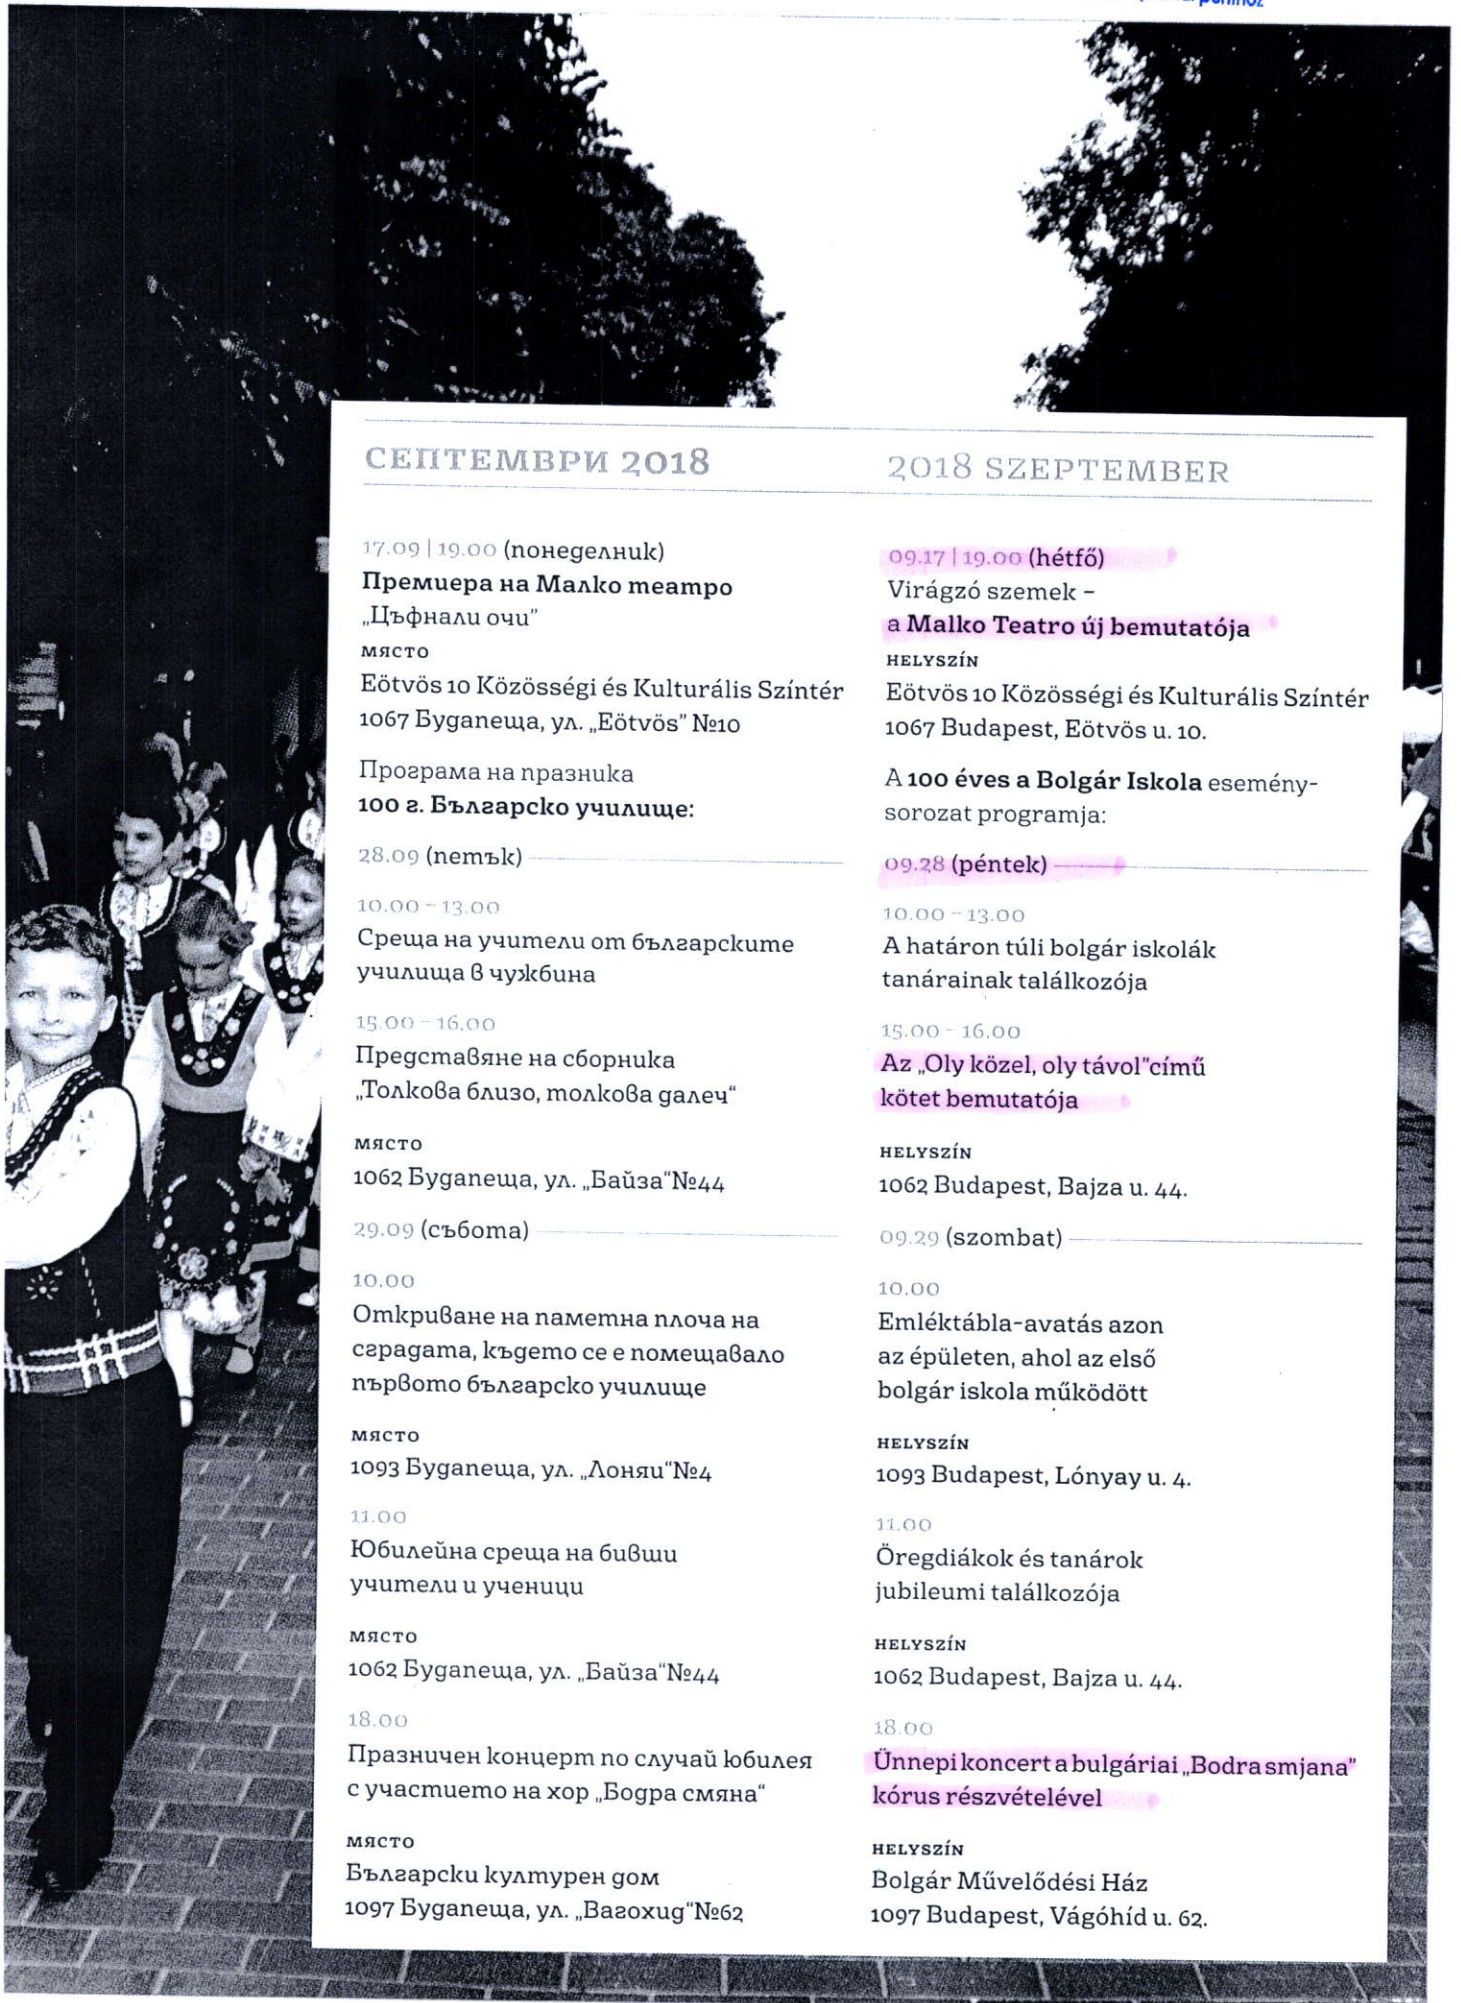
СЕПТЕМВРИ 2018

17.09 | 19.00 (понеделник)
Премиера на Малко театро
„Цъфнали очи"
МЯСТО
Eötvös 10 Közösségi és Kulturális Színtér
1067 Будапеща, ул. „Eötvös" №10

Програма на празника
100 г. Българско училище:

28.09 (петък)

10.00 – 13.00
Среща на учители от българските училища в чужбина

15.00 – 16.00
Представяне на сборника „Толкова близо, толкова далеч"

МЯСТО
1062 Будапеща, ул. „Байза"№44

29.09 (събота)

10.00
Откриване на паметна плоча на сградата, където се е помещавало първото българско училище

МЯСТО
1093 Будапеща, ул. „Лоняи"№4

11.00
Юбилейна среща на бивши учители и ученици

МЯСТО
1062 Будапеща, ул. „Байза"№44

18.00
Празничен концерт по случай юбилея с участието на хор „Бодра смяна"

МЯСТО
Български културен дом
1097 Будапеща, ул. „Вагохид"№62

2018 SZEPTEMBER

09.17 | 19.00 (hétfő)
Virágzó szemek –
a Malko Teatro új bemutatója
HELYSZÍN
Eötvös 10 Közösségi és Kulturális Színtér
1067 Budapest, Eötvös u. 10.

A 100 éves a Bolgár Iskola eseménysorozat programja:

09.28 (péntek)

10.00 – 13.00
A határon túli bolgár iskolák tanárainak találkozója

15.00 – 16.00
Az „Oly közel, oly távol" című kötet bemutatója

HELYSZÍN
1062 Budapest, Bajza u. 44.

09.29 (szombat)

10.00
Emléktábla-avatás azon az épületen, ahol az első bolgár iskola működött

HELYSZÍN
1093 Budapest, Lónyay u. 4.

11.00
Öregdiákok és tanárok jubileumi találkozója

HELYSZÍN
1062 Budapest, Bajza u. 44.

18.00
Ünnepi koncert a bulgáriai „Bodra smjana" kórus részvételével

HELYSZÍN
Bolgár Művelődési Ház
1097 Budapest, Vágóhíd u. 62.